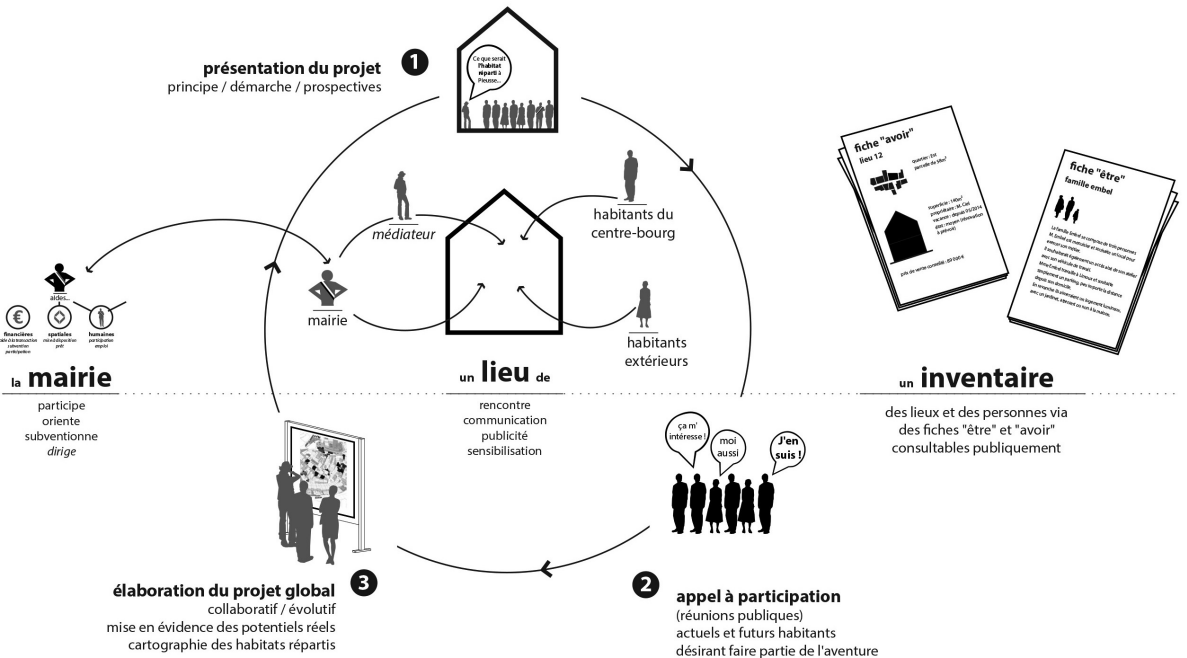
1
présentation du projet
principe / démarche / prospectives

Ce que serait l'habitat réparti à Pieusse...

médiateur

habitants du centre-bourg

mairie

habitants extérieurs

aides...

financières
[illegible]

spatiales
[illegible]

humaines
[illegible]

la mairie
participe
oriente
subventionne
dirige

un lieu de
rencontre
communication
publicité
sensibilisation

fiche "avoir"
lieu 12
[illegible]

fiche "être"
famille embel
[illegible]

un inventaire
des lieux et des personnes via des fiches "être" et "avoir" consultables publiquement

ça m' intéresse !
moi aussi
J'en suis !

3
élaboration du projet global
collaboratif / évolutif
mise en évidence des potentiels réels
cartographie des habitats répartis

2
appel à participation
(réunions publiques)
actuels et futurs habitants
désirant faire partie de l'aventure